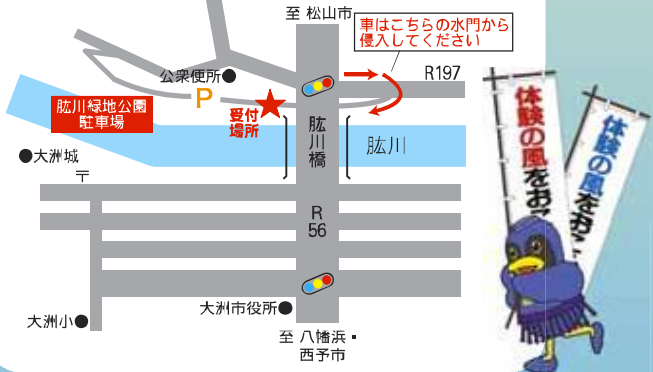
至 松山市

車はこちらの水門から侵入してください

公衆便所

R197

P

肱川緑地公園駐車場

受付場所

肱川橋

肱川

大洲城

〒

R 56

大洲市役所

大洲小

至 八幡浜・西予市

体験の風をおこそう

体験の風をおこそう